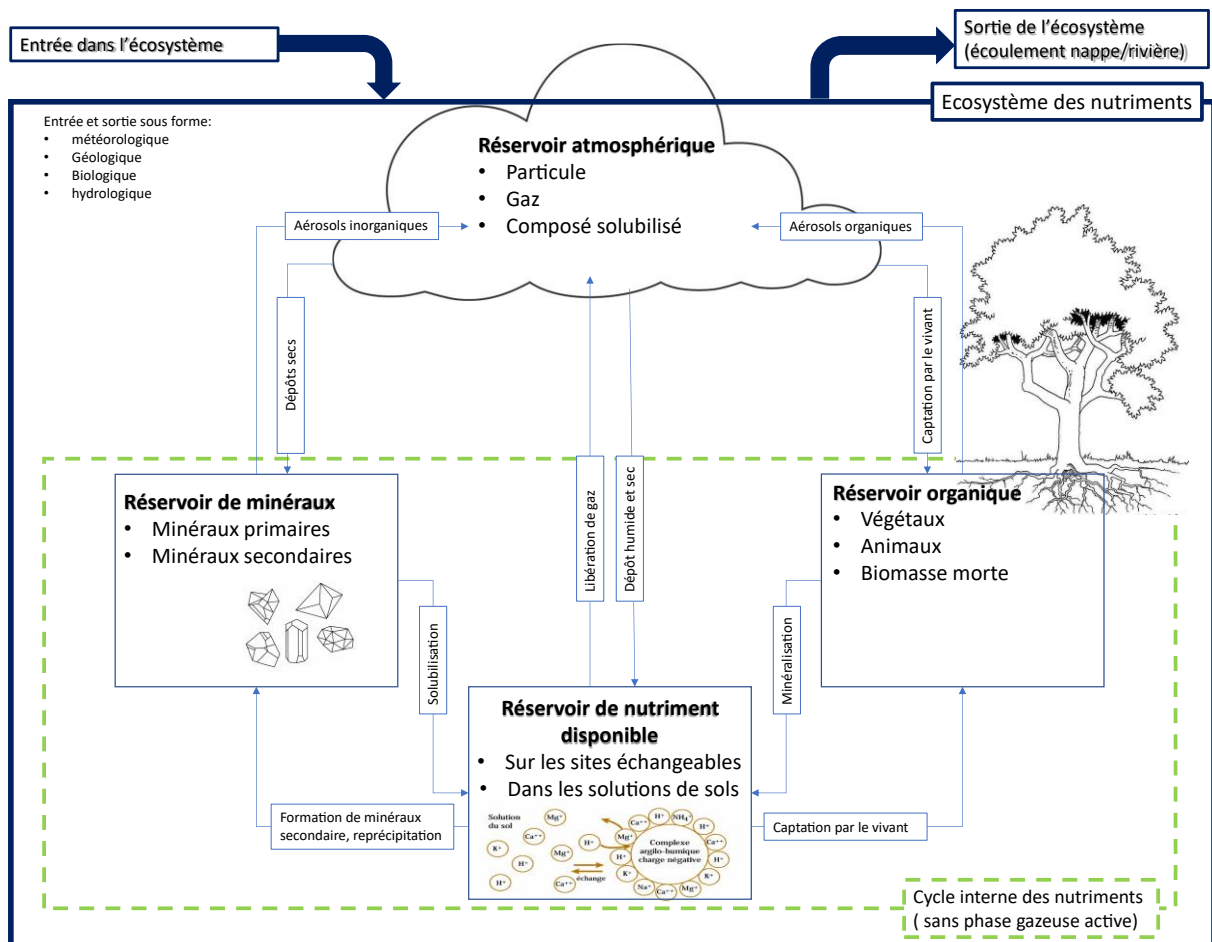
Entrée dans l'écosystème

Sortie de l'écosystème (écoulement nappe/rivière)

Ecosystème des nutriments

Entrée et sortie sous forme:
- météorologique
- Géologique
- Biologique
- hydrologique

Réservoir atmosphérique
- Particule
- Gaz
- Composé solubilisé

Aérosols inorganiques

Aérosols organiques

Dépôts secs

Captation par le vivant

Libération de gaz

Dépôt humide et sec

Réservoir de minéraux
- Minéraux primaires
- Minéraux secondaires

Réservoir organique
- Végétaux
- Animaux
- Biomasse morte

Solubilisation

Minéralisation

Réservoir de nutriment disponible
- Sur les sites échangeables
- Dans les solutions de sols

Formation de minéraux secondaire, reprécipitation

Captation par le vivant

Solution du sol

$Mg^{+}$ $Ca^{++}$ $K^{+}$ $H^{+}$ $H^{+}$ $Mg^{+}$ $H^{+}$ $Ca^{++}$ $H^{+}$ $NH_4^{+}$ $H^{+}$ $Mg^{+}$ $H^{+}$ $K^{+}$ $Ca^{++}$ $H^{+}$ $K^{+}$ $Na^{+}$ $Ca^{++}$ $Mg^{+}$ $Ca^{++}$

Complexe argilo-humique charge négative

échange

Cycle interne des nutriments ( sans phase gazeuse active)